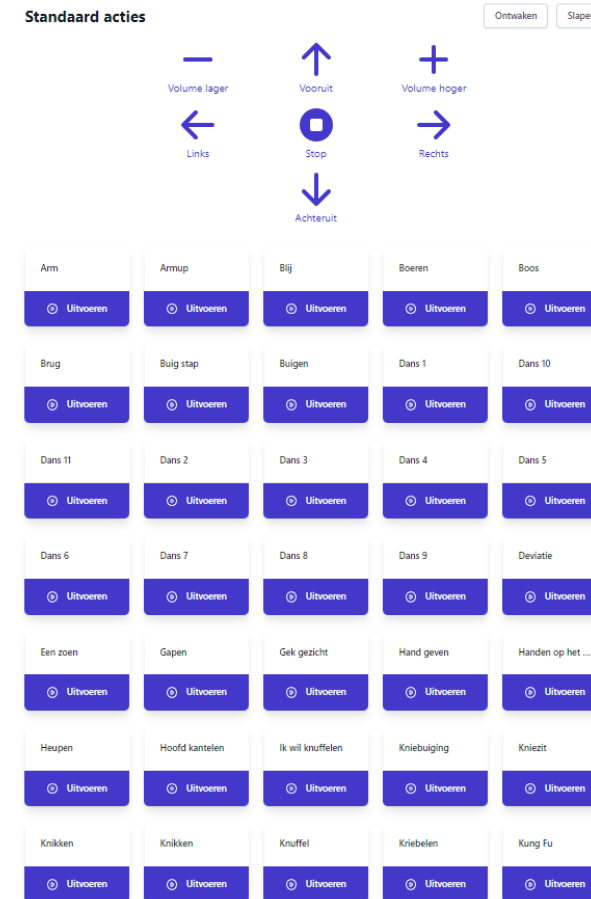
Standaard acties

Ontwaken Slaper

Volume lager Vooruit Volume hoger

Links Stop Rechts

Achteruit

Arm
Uitvoeren
Armup
Uitvoeren
Blij
Uitvoeren
Boeren
Uitvoeren
Boos
Uitvoeren

Brug
Uitvoeren
Buig stap
Uitvoeren
Buigen
Uitvoeren
Dans 1
Uitvoeren
Dans 10
Uitvoeren

Dans 11
Uitvoeren
Dans 2
Uitvoeren
Dans 3
Uitvoeren
Dans 4
Uitvoeren
Dans 5
Uitvoeren

Dans 6
Uitvoeren
Dans 7
Uitvoeren
Dans 8
Uitvoeren
Dans 9
Uitvoeren
Deviatie
Uitvoeren

Een zoen
Uitvoeren
Gapen
Uitvoeren
Gek gezicht
Uitvoeren
Hand geven
Uitvoeren
Handen op het ...
Uitvoeren

Heupen
Uitvoeren
Hoofd kantelen
Uitvoeren
Ik wil knuffelen
Uitvoeren
Kniebuiging
Uitvoeren
Kniezit
Uitvoeren

Knikken
Uitvoeren
Knikken
Uitvoeren
Knuffel
Uitvoeren
Kriebelen
Uitvoeren
Kung Fu
Uitvoeren